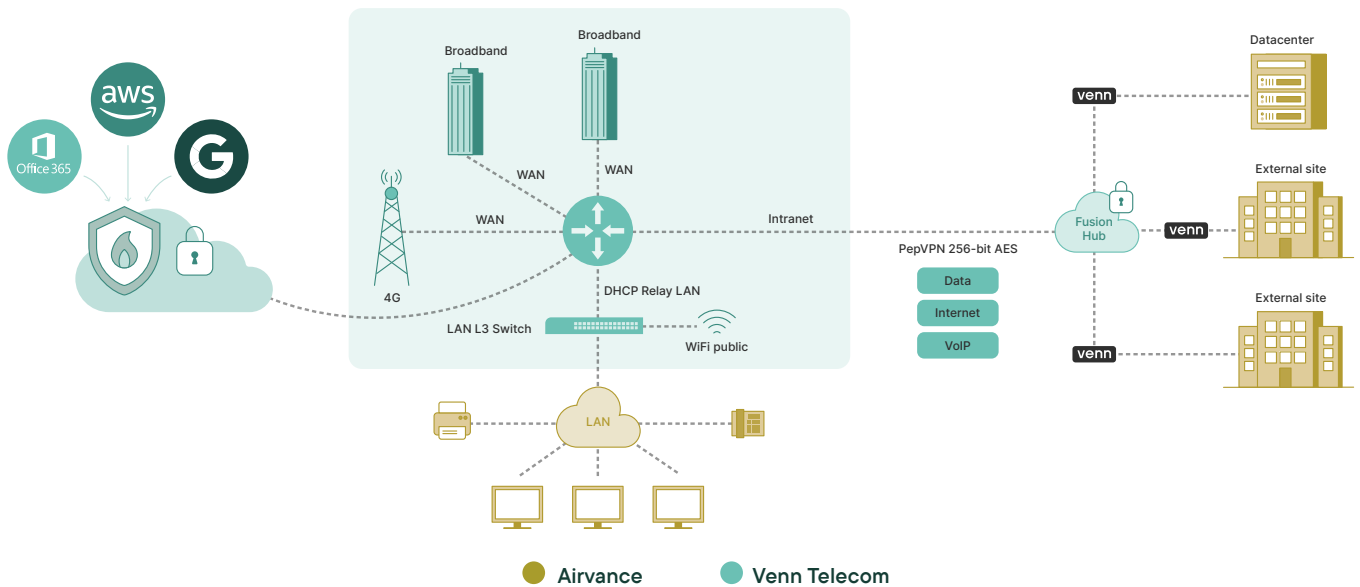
aws

Office 365

G

Broadband

Broadband

WAN

WAN

WAN

4G

Intranet

DHCP Relay LAN

LAN L3 Switch

WiFi public

LAN

PepVPN 256-bit AES

Data

Internet

VoIP

Fusion Hub

Datacenter

venn

External site

venn

External site

venn

Airvance

Venn Telecom